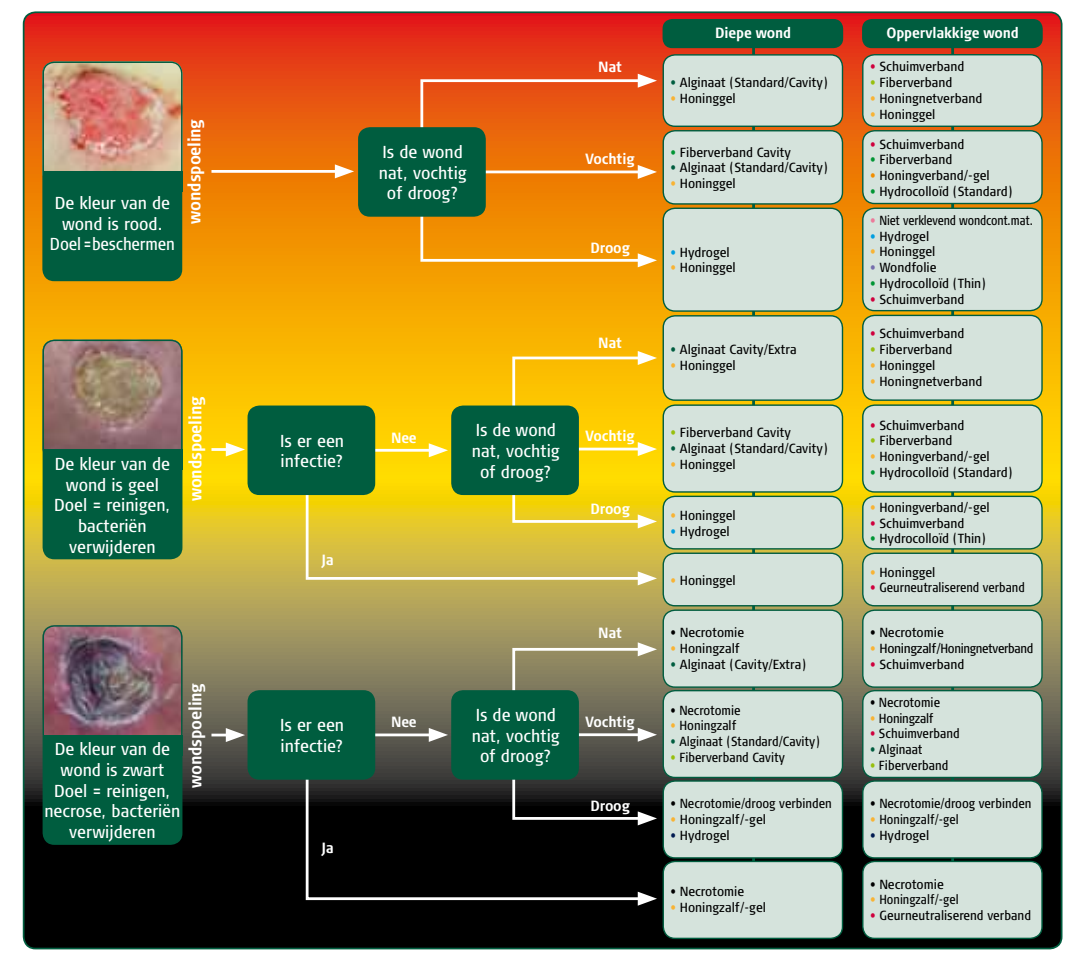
Diepe wond

Oppervlakkige wond

De kleur van de wond is rood. Doel =beschermen

wondspoeling

Is de wond nat, vochtig of droog?

Nat

• Alginaat (Standard/Cavity)
• Honinggel

• Schuimverband
• Fiberverband
• Honingnetverband
• Honinggel

Vochtig

• Fiberverband Cavity
• Alginaat (Standard/Cavity)
• Honinggel

• Schuimverband
• Fiberverband
• Honingverband/-gel
• Hydrocolloïd (Standard)

Droog

• Hydrogel
• Honinggel

• Niet verklevend wondcont.mat.
• Hydrogel
• Honinggel
• Wondfolie
• Hydrocolloïd (Thin)
• Schuimverband

De kleur van de wond is geel Doel = reinigen, bacteriën verwijderen

wondspoeling

Is er een infectie?

Nee

Is de wond nat, vochtig of droog?

Nat

• Alginaat Cavity/Extra
• Honinggel

• Schuimverband
• Fiberverband
• Honinggel
• Honingnetverband

Vochtig

• Fiberverband Cavity
• Alginaat (Standard/Cavity)
• Honinggel

• Schuimverband
• Fiberverband
• Honingverband/-gel
• Hydrocolloïd (Standard)

Droog

• Honinggel
• Hydrogel

• Honingverband/-gel
• Schuimverband
• Hydrocolloïd (Thin)

Ja

• Honinggel

• Honinggel
• Geurneutraliserend verband

De kleur van de wond is zwart Doel = reinigen, necrose, bacteriën verwijderen

wondspoeling

Is er een infectie?

Nee

Is de wond nat, vochtig of droog?

Nat

• Necrotomie
• Honingzalf
• Alginaat (Cavity/Extra)

• Necrotomie
• Honingzalf/Honingnetverband
• Schuimverband

Vochtig

• Necrotomie
• Honingzalf
• Alginaat (Standard/Cavity)
• Fiberverband Cavity

• Necrotomie
• Honingzalf
• Schuimverband
• Alginaat
• Fiberverband

Droog

• Necrotomie/droog verbinden
• Honingzalf/-gel
• Hydrogel

• Necrotomie/droog verbinden
• Honingzalf/-gel
• Hydrogel

Ja

• Necrotomie
• Honingzalf/-gel

• Necrotomie
• Honingzalf/-gel
• Geurneutraliserend verband